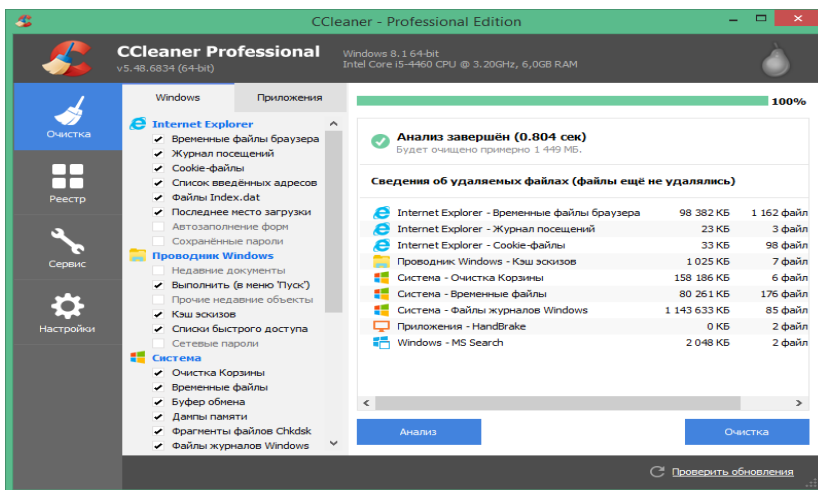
CCleaner - Professional Edition

CCleaner Professional
v5.48.6834 (64-bit)

Windows 8.1 64-bit
Intel Core i5-4460 CPU @ 3.20GHz, 6,0GB RAM

Очистка
Реестр
Сервис
Настройки

Windows
Приложения

Internet Explorer
Временные файлы браузера
Журнал посещений
Cookie-файлы
Список введённых адресов
Файлы Index.dat
Последнее место загрузки
Автозаполнение форм
Сохранённые пароли
Проводник Windows
Недавние документы
Выполнить (в меню 'Пуск')
Прочие недавние объекты
Кэш эскизов
Списки быстрого доступа
Сетевые пароли
Система
Очистка Корзины
Временные файлы
Буфер обмена
Дампы памяти
Фрагменты файлов Chkdsk
Файлы журналов Windows

100%

Анализ завершён (0.804 сек)
Будет очищено примерно 1 449 МБ.

Сведения об удаляемых файлах (файлы ещё не удалялись)

| | | |
|---|---|---|
| Internet Explorer - Временные файлы браузера | 98 382 КБ | 1 162 файл |
| Internet Explorer - Журнал посещений | 23 КБ | 3 файл |
| Internet Explorer - Cookie-файлы | 33 КБ | 98 файл |
| Проводник Windows - Кэш эскизов | 1 025 КБ | 7 файл |
| Система - Очистка Корзины | 158 186 КБ | 6 файл |
| Система - Временные файлы | 80 261 КБ | 176 файл |
| Система - Файлы журналов Windows | 1 143 633 КБ | 85 файл |
| Приложения - HandBrake | 0 КБ | 2 файл |
| Windows - MS Search | 2 048 КБ | 2 файл |

Анализ
Очистка

Проверить обновления